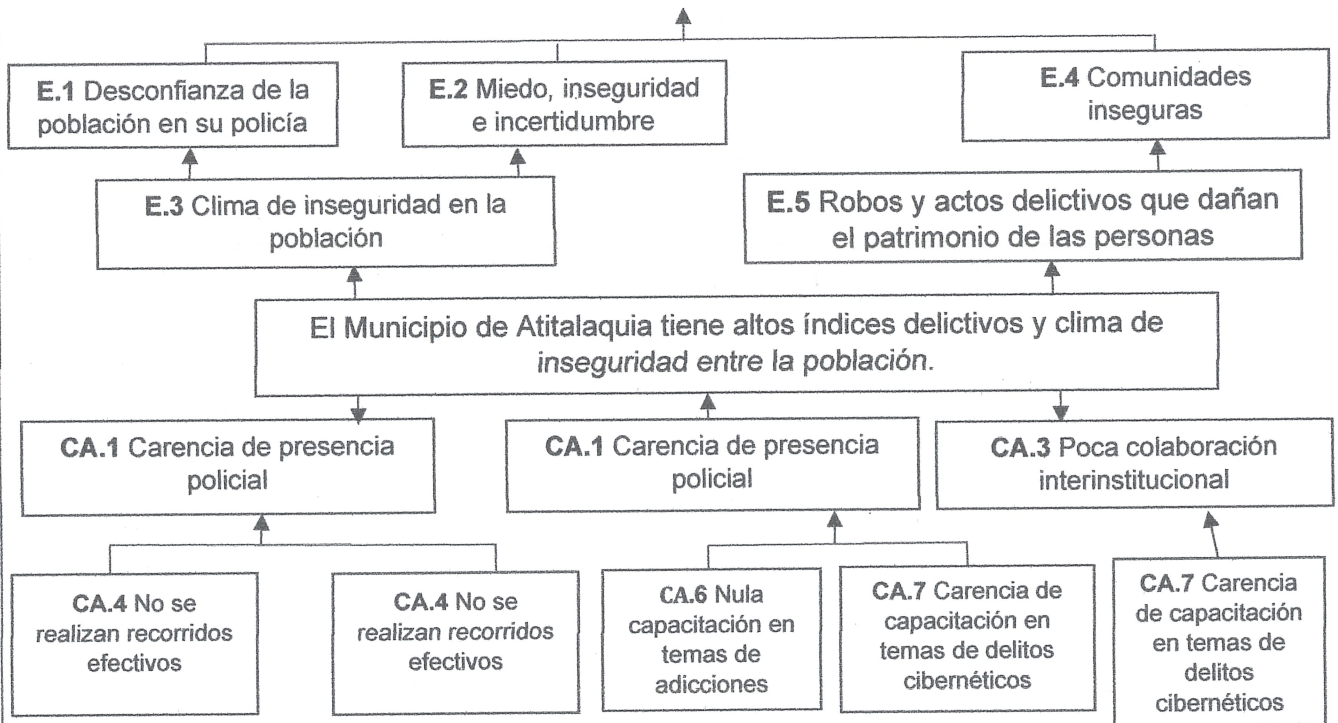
**E.1** Desconfianza de la población en su policía

**E.2** Miedo, inseguridad e incertidumbre

**E.4** Comunidades inseguras

**E.3** Clima de inseguridad en la población

**E.5** Robos y actos delictivos que dañan el patrimonio de las personas

El Municipio de Atitalaquia tiene altos índices delictivos y clima de *inseguridad entre la población*.

**CA.1** Carencia de presencia policial

**CA.1** Carencia de presencia policial

**CA.3** Poca colaboración interinstitucional

**CA.4** No se realizan recorridos efectivos

**CA.4** No se realizan *recorridos* efectivos

**CA.6** Nula capacitación en temas de adicciones

**CA.7** Carencia de capacitación en temas de delitos cibernéticos

**CA.7** Carencia de capacitación en temas de delitos cibernéticos